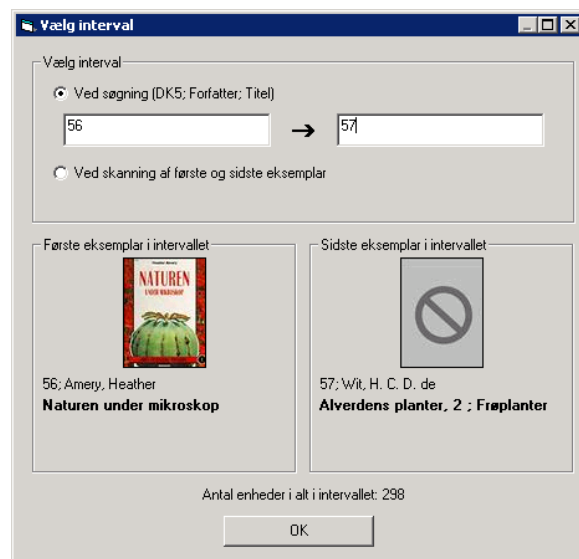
Vælg interval

Vælg interval

Ved søgning (DK5; Forfatter; Titel)

56

57

Ved skanning af første og sidste eksemplar

Første eksemplar i intervallet

NATUREN

56; Amery, Heather

**Naturen under mikroskop**

Sidste eksemplar i intervallet

57; Wit, H. C. D. de

**Alverdens planter, 2 ; Frøplanter**

Antal enheder i alt i intervallet: 298

OK